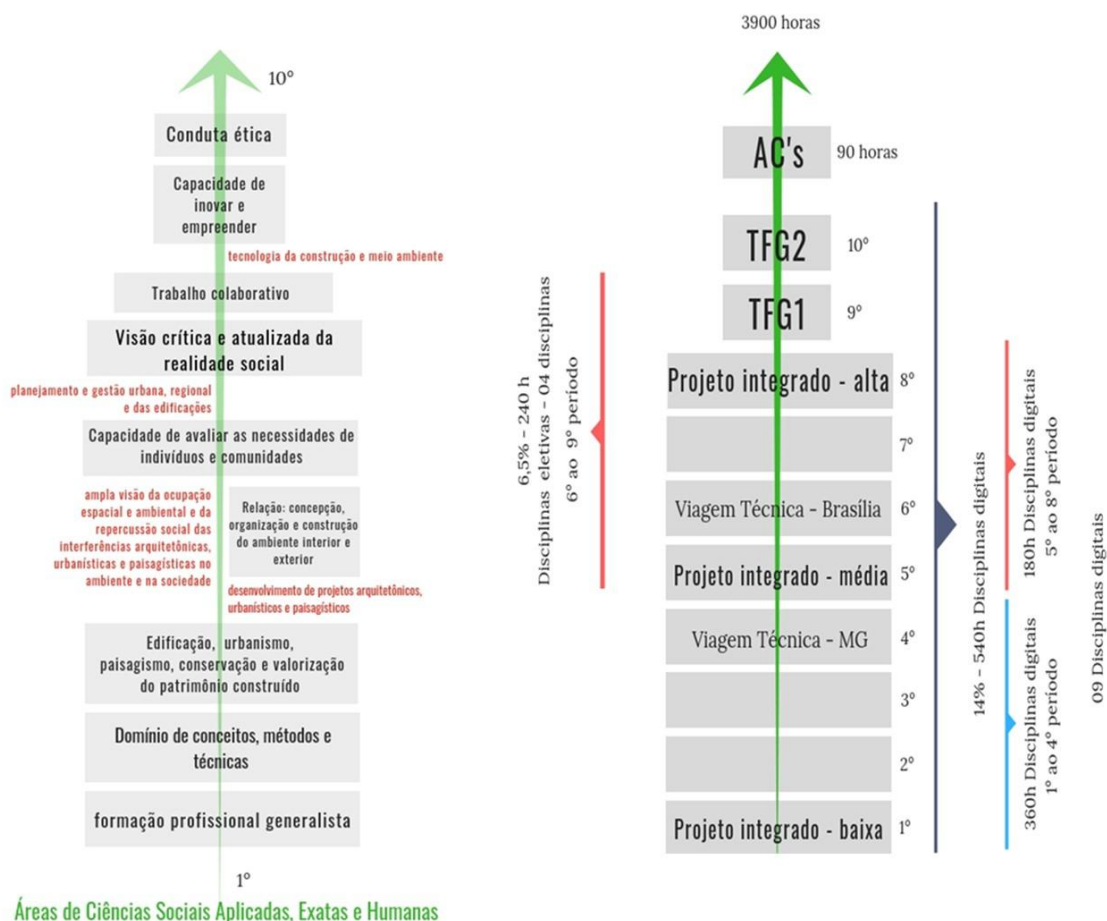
10°

Conduta ética

Capacidade de inovar e empreender

tecnologia da construção e meio ambiente

Trabalho colaborativo

Visão crítica e atualizada da realidade social

planejamento e gestão urbana, regional e das edificações

Capacidade de avaliar as necessidades de indivíduos e comunidades

ampla visão da ocupação espacial e ambiental e da repercussão social das interferências arquitetônicas, urbanísticas e paisagísticas no ambiente e na sociedade

Relação: concepção, organização e construção do ambiente interior e exterior

desenvolvimento de projetos arquitetônicos, urbanísticos e paisagísticos

Edificação, urbanismo, paisagismo, conservação e valorização do patrimônio construído

Domínio de conceitos, métodos e técnicas

formação profissional generalista

1°

Áreas de Ciências Sociais Aplicadas, Exatas e Humanas

3900 horas

AC's 90 horas

TFG2 10°

TFG1 9°

Projeto integrado - alta 8°

7°

Viagem Técnica - Brasília 6°

Projeto integrado - média 5°

Viagem Técnica - MG 4°

3°

2°

Projeto integrado - baixa 1°

6,5% - 240 h
Disciplinas eletivas - 04 disciplinas
6° ao 9° período

14% - 540h Disciplinas digitais

180h Disciplinas digitais
5° ao 8° período

360h Disciplinas digitais
1° ao 4° período

09 Disciplinas digitais